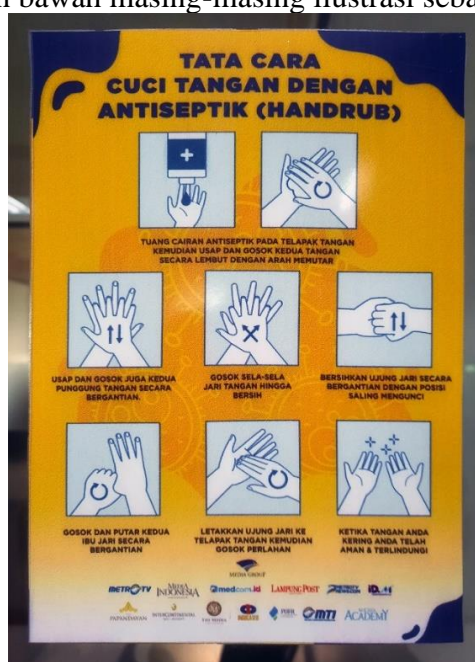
i bawah masing-masing ilustrasi seba

TATA CARA
CUCI TANGAN DENGAN
ANTISEPTIK (HANDRUB)

TUANG CAIRAN ANTISEPTIK PADA TELAPAK TANGAN KEMUDIAN USAP DAN GOSOK KEDUA TANGAN SECARA LEMBUT DENGAN ARAH MEMUTAR

USAP DAN GOSOK JUGA KEDUA PUNGGUNG TANGAN SECARA BERGANTIAN

GOSOK SELA-SELA JARI TANGAN HINGGA BERSIH

BERSIHKAN UJUNG JARI SECARA BERGANTIAN DENGAN POSISI SALING MENGUNCI

GOSOK DAN PUTAR KEDUA IBU JARI SECARA BERGANTIAN

LETAKKAN UJUNG JARI KE TELAPAK TANGAN KEMUDIAN GOSOK PERLAHAN

KETIKA TANGAN ANDA KERING ANDA TELAH AMAN & TERLINDUNGI

MEDIA GROUP

METRO TV MEDIA INDONESIA medcom.id LAMPUNG POST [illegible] ID.

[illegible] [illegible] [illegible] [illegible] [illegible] MTI ACADEMY